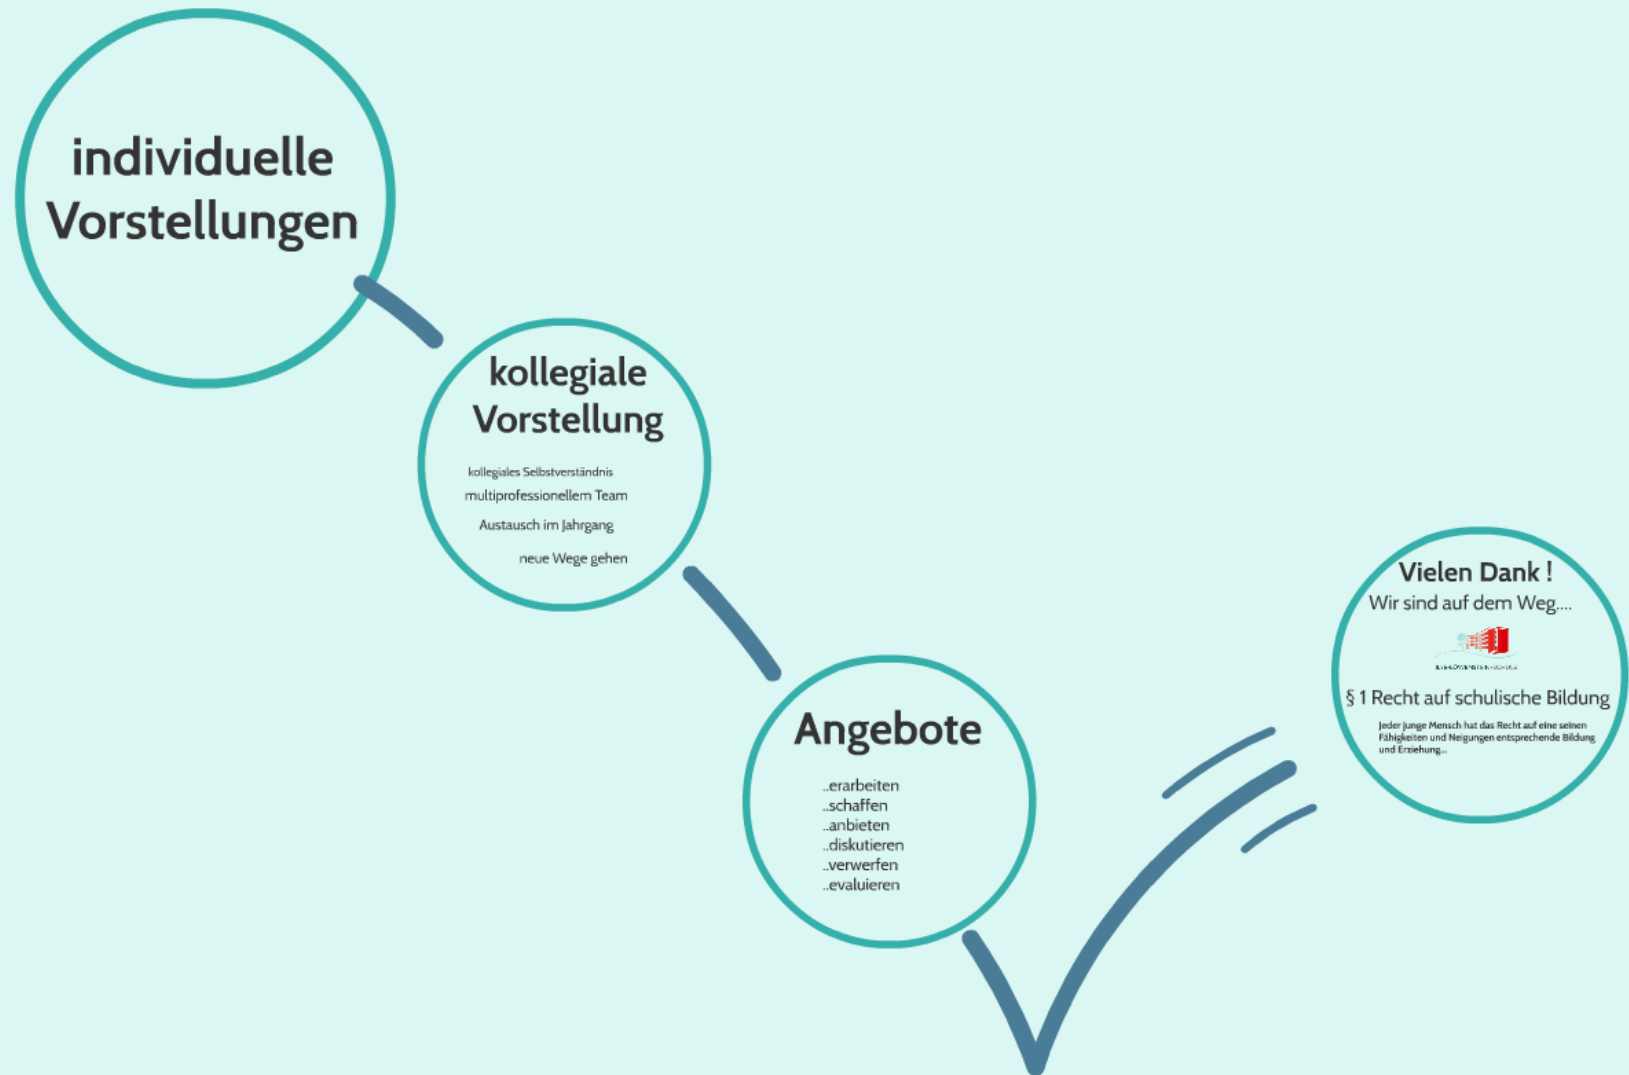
individuelle Vorstellungen

kollegiale Vorstellung

kollegiales Selbstverständnis

multiprofessionellem Team

Austausch im Jahrgang

neue Wege gehen

Angebote

..erarbeiten
..schaffen
..anbieten
..diskutieren
..verwerfen
..evaluieren

Vielen Dank !

Wir sind auf dem Weg....

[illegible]

§ 1 Recht auf schulische Bildung

Jeder junge Mensch hat das Recht auf eine seinen Fähigkeiten und Neigungen entsprechende Bildung und Erziehung...